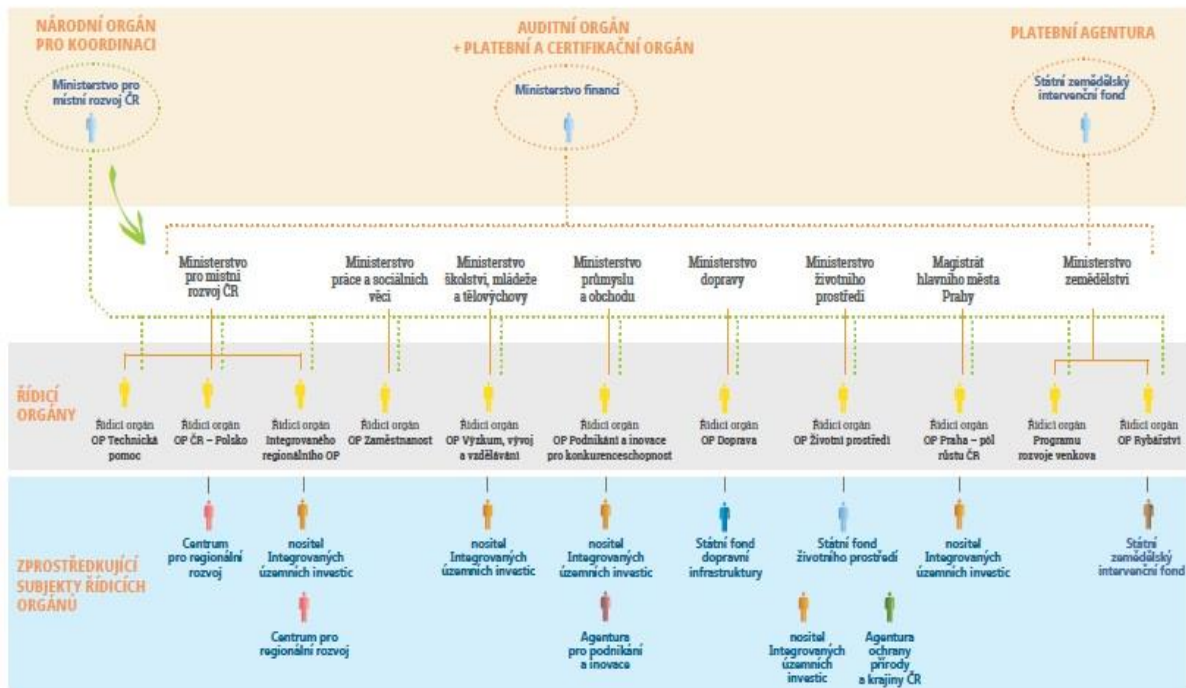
NÁRODNÍ ORGÁN PRO KOORDINACI

Ministerstvo pro místní rozvoj ČR

AUDITNÍ ORGÁN + PLATEBNÍ A CERTIFIKAČNÍ ORGÁN

Ministerstvo financí

PLATEBNÍ AGENTURA

Státní zemědělský intervenční fond

Ministerstvo pro místní rozvoj ČR

Ministerstvo práce a sociálních věcí

Ministerstvo školství, mládeže a tělovýchovy

Ministerstvo průmyslu a obchodu

Ministerstvo dopravy

Ministerstvo životního prostředí

Magistrát hlavního města Prahy

Ministerstvo zemědělství

ŘÍDICÍ ORGÁNY

Řídicí orgán OP Technická pomoc

Řídicí orgán OP ČR – Polsko

Řídicí orgán Integrovaného regionálního OP

Řídicí orgán OP Zaměstnanost

Řídicí orgán OP Výzkum, vývoj a vzdělávání

Řídicí orgán OP Podnikání a inovace pro konkurenceschopnost

Řídicí orgán OP Doprava

Řídicí orgán OP Životní prostředí

Řídicí orgán OP Praha – pól růstu ČR

Řídicí orgán Programu rozvoje venkova

Řídicí orgán OP Rybářství

ZPROSTŘEDKUJÍCÍ SUBJEKTY ŘÍDICÍCH ORGÁNŮ

Centrum pro regionální rozvoj

nositel Integrovaných územních investic

Centrum pro regionální rozvoj

nositel Integrovaných územních investic

nositel Integrovaných územních investic

Agentura pro podnikání a inovace

Státní fond dopravní infrastruktury

Státní fond životního prostředí

nositel Integrovaných územních investic

Agentura ochrany přírody a krajiny ČR

nositel Integrovaných územních investic

Státní zemědělský intervenční fond